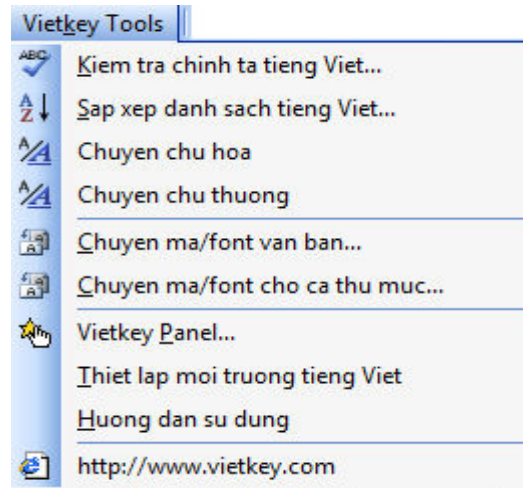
Vietkey Tools
ABC
Kiem tra chinh ta tieng Viet...
Sap xep danh sach tieng Viet...
Chuyen chu hoa
Chuyen chu thuong
Chuyen ma/font van ban...
Chuyen ma/font cho ca thu muc...
Vietkey Panel...
Thiet lap moi truong tieng Viet
Huong dan su dung
http://www.vietkey.com